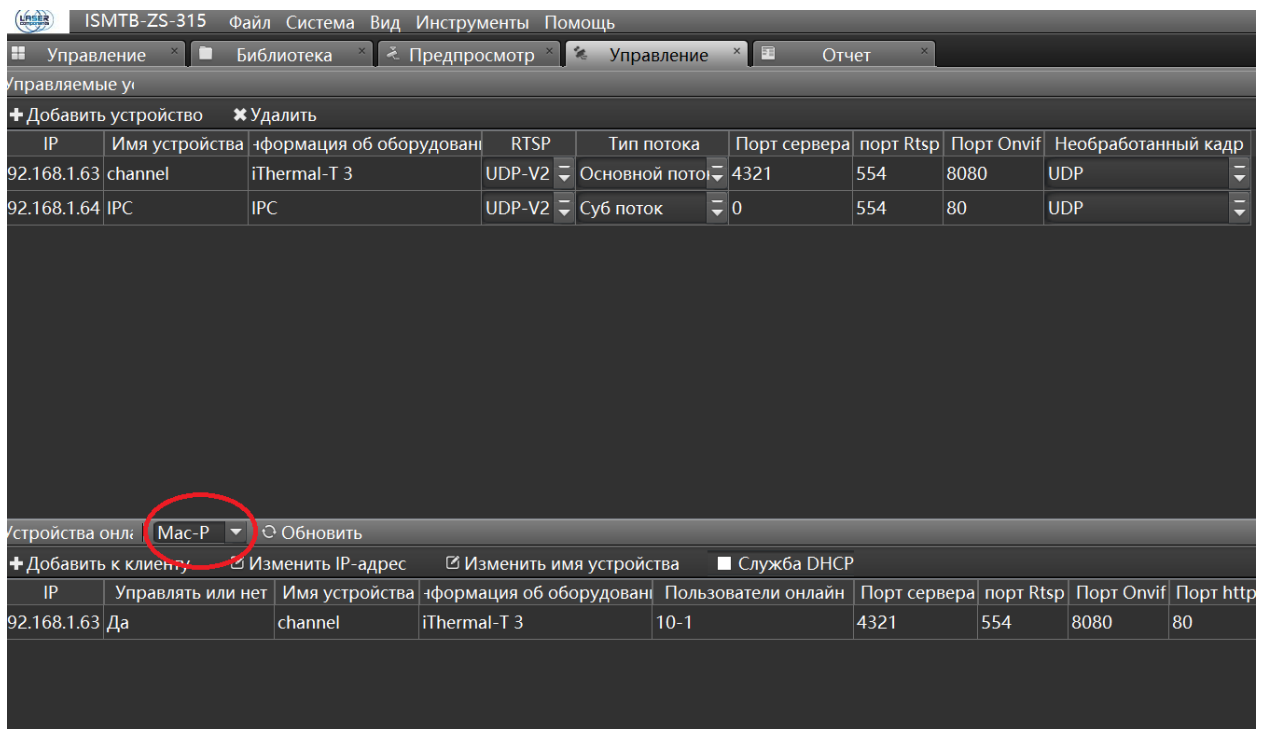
LASER
ISMTB-ZS-315 Файл Система Вид Инструменты Помощь

Управление × Библиотека × Предпросмотр × Управление × Отчет ×

правляемые у

+ Добавить устройство ✖ Удалить

| IP | Имя устройства | нформация об оборудовані | RTSP | Тип потока | Порт сервера | порт Rtsp | Порт Onvif | Необработанный кадр |
|---|---|---|---|---|---|---|---|---|
| 92.168.1.63 | channel | iThermal-T 3 | UDP-V2 | Основной пото | 4321 | 554 | 8080 | UDP |
| 92.168.1.64 | IPC | IPC | UDP-V2 | Суб поток | 0 | 554 | 80 | UDP |

стройства онл Mac-P Обновить

+ Добавить к клиенту Изменить IP-адрес Изменить имя устройства Служба DHCP

| IP | Управлять или нет | Имя устройства | нформация об оборудовані | Пользователи онлайн | Порт сервера | порт Rtsp | Порт Onvif | Порт http |
|---|---|---|---|---|---|---|---|---|
| 92.168.1.63 | Да | channel | iThermal-T 3 | 10-1 | 4321 | 554 | 8080 | 80 |